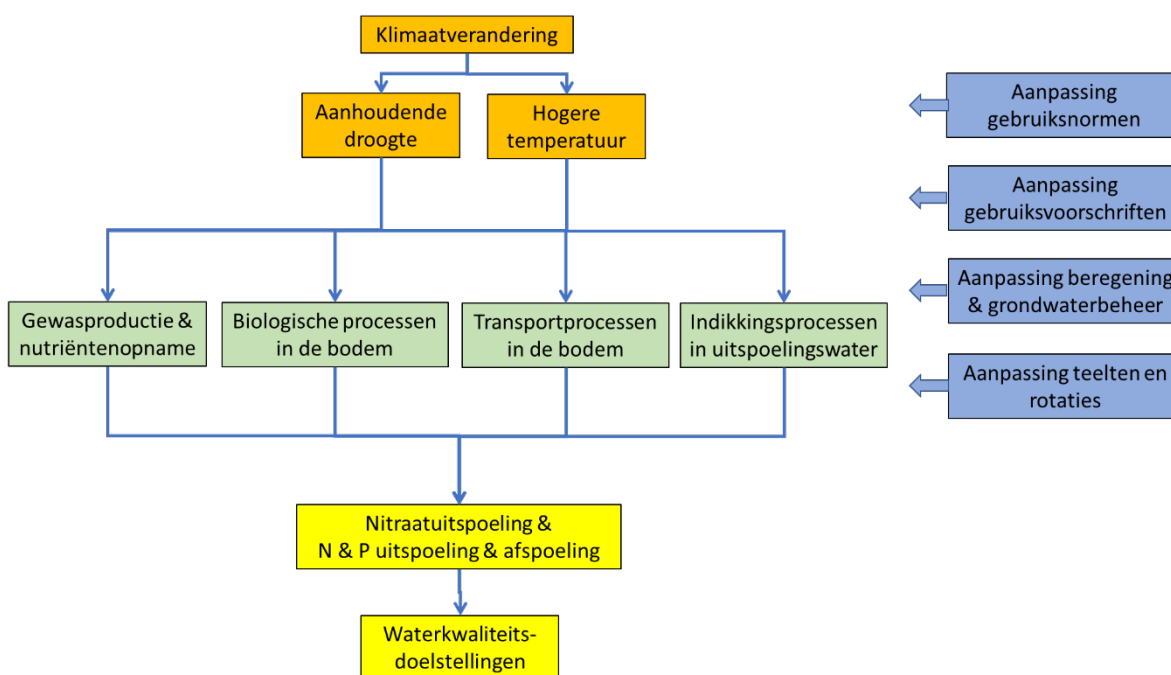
Klimaatverandering

Aanhoudende droogte

Hogere temperatuur

Gewasproductie & nutriëntenopname

Biologische processen in de bodem

Transportprocessen in de bodem

Indikkingsprocessen in uitspoelingswater

Nitraatuitspoeling & N & P uitspoeling & afspoeling

Waterkwaliteits-doelstellingen

Aanpassing gebruiksnormen

Aanpassing gebruiksvoorschriften

Aanpassing beregening & grondwaterbeheer

Aanpassing teelten en rotaties